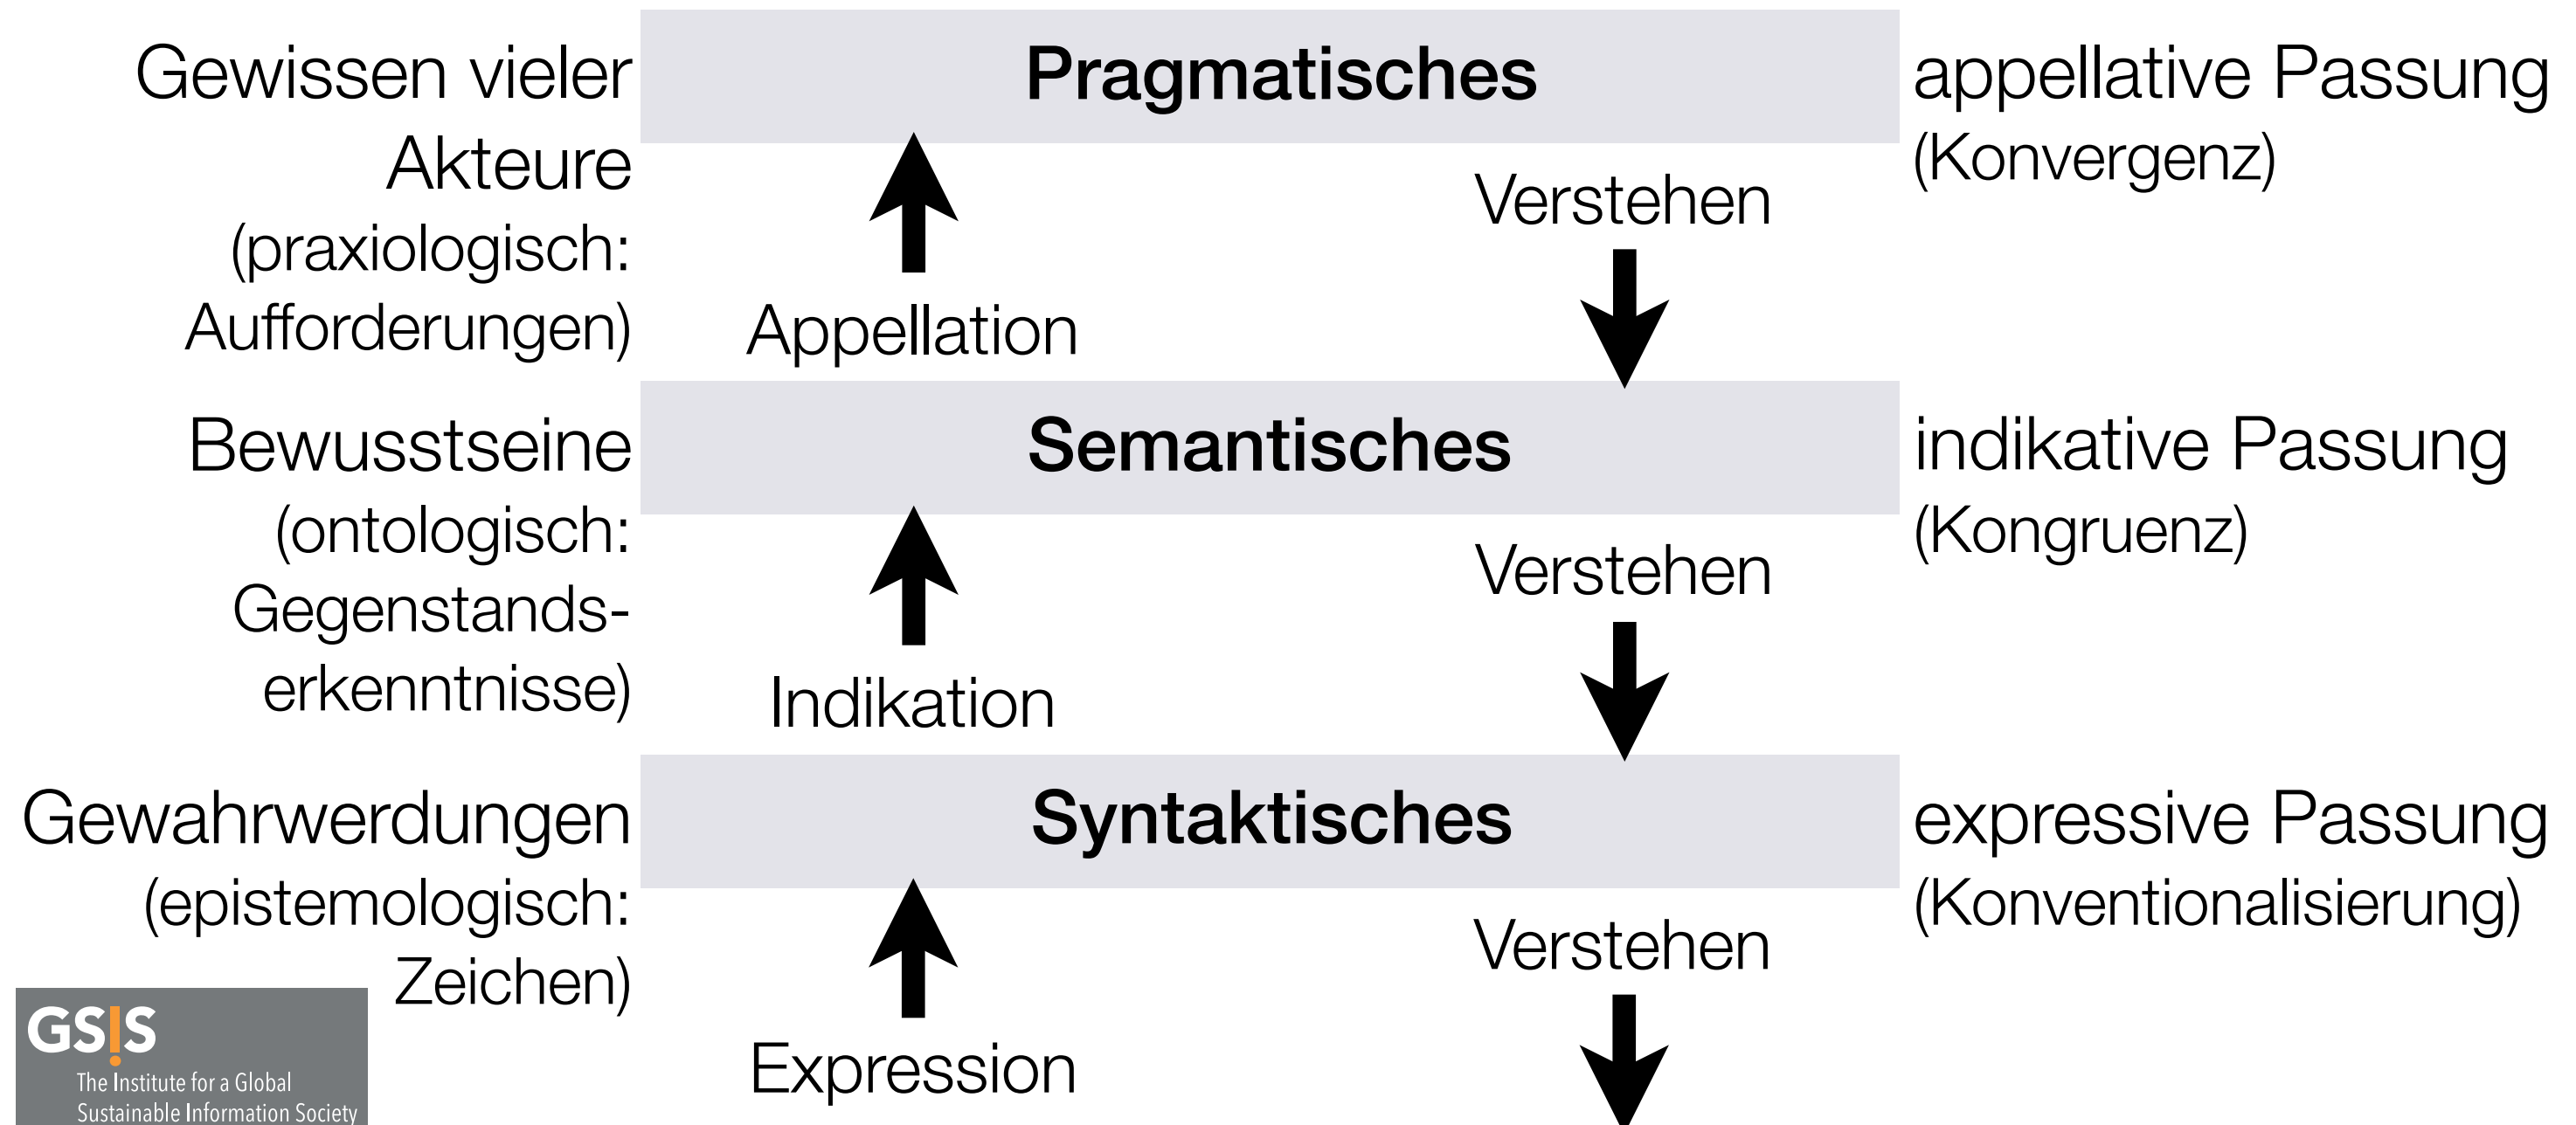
Gewissen vieler Akteure (praxiologisch: Aufforderungen)

Pragmatisches

appellative Passung (Konvergenz)

Appellation

Verstehen

Bewusstseine (ontologisch: Gegenstandserkenntnisse)

Semantisches

indikative Passung (Kongruenz)

Indikation

Verstehen

Gewahrwerdungen (epistemologisch: Zeichen)

Syntaktisches

expressive Passung (Konventionalisierung)

Expression

Verstehen

GS!S
The Institute for a Global Sustainable Information Society